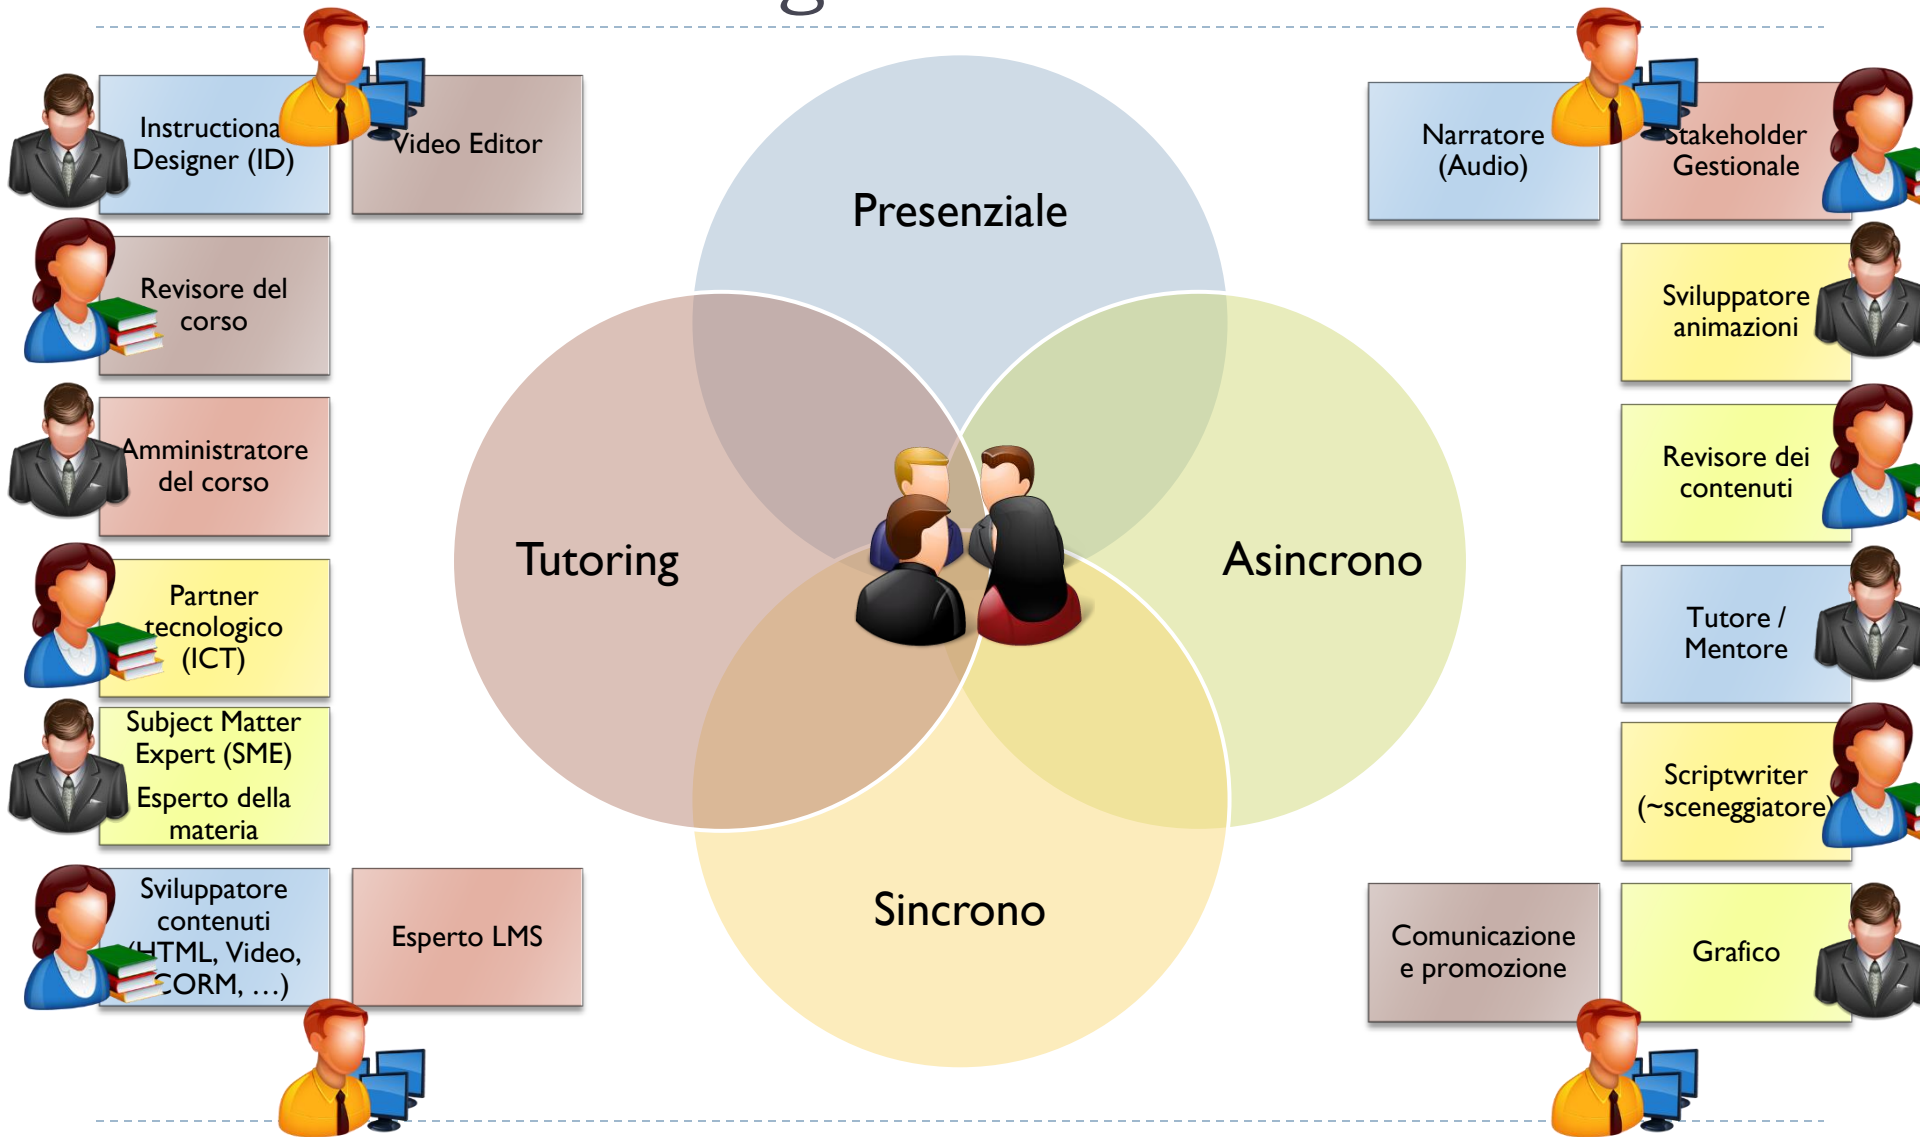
Instructional Designer (ID)

Video Editor

Revisore del corso

Amministratore del corso

Partner tecnologico (ICT)

Subject Matter Expert (SME)
Esperto della materia

Sviluppatore contenuti (HTML, Video, SCORM, …)

Esperto LMS

Presenziale

Tutoring

Asincrono

Sincrono

Narratore (Audio)

Stakeholder Gestionale

Sviluppatore animazioni

Revisore dei contenuti

Tutore / Mentore

Scriptwriter (~sceneggiatore)

Comunicazione e promozione

Grafico